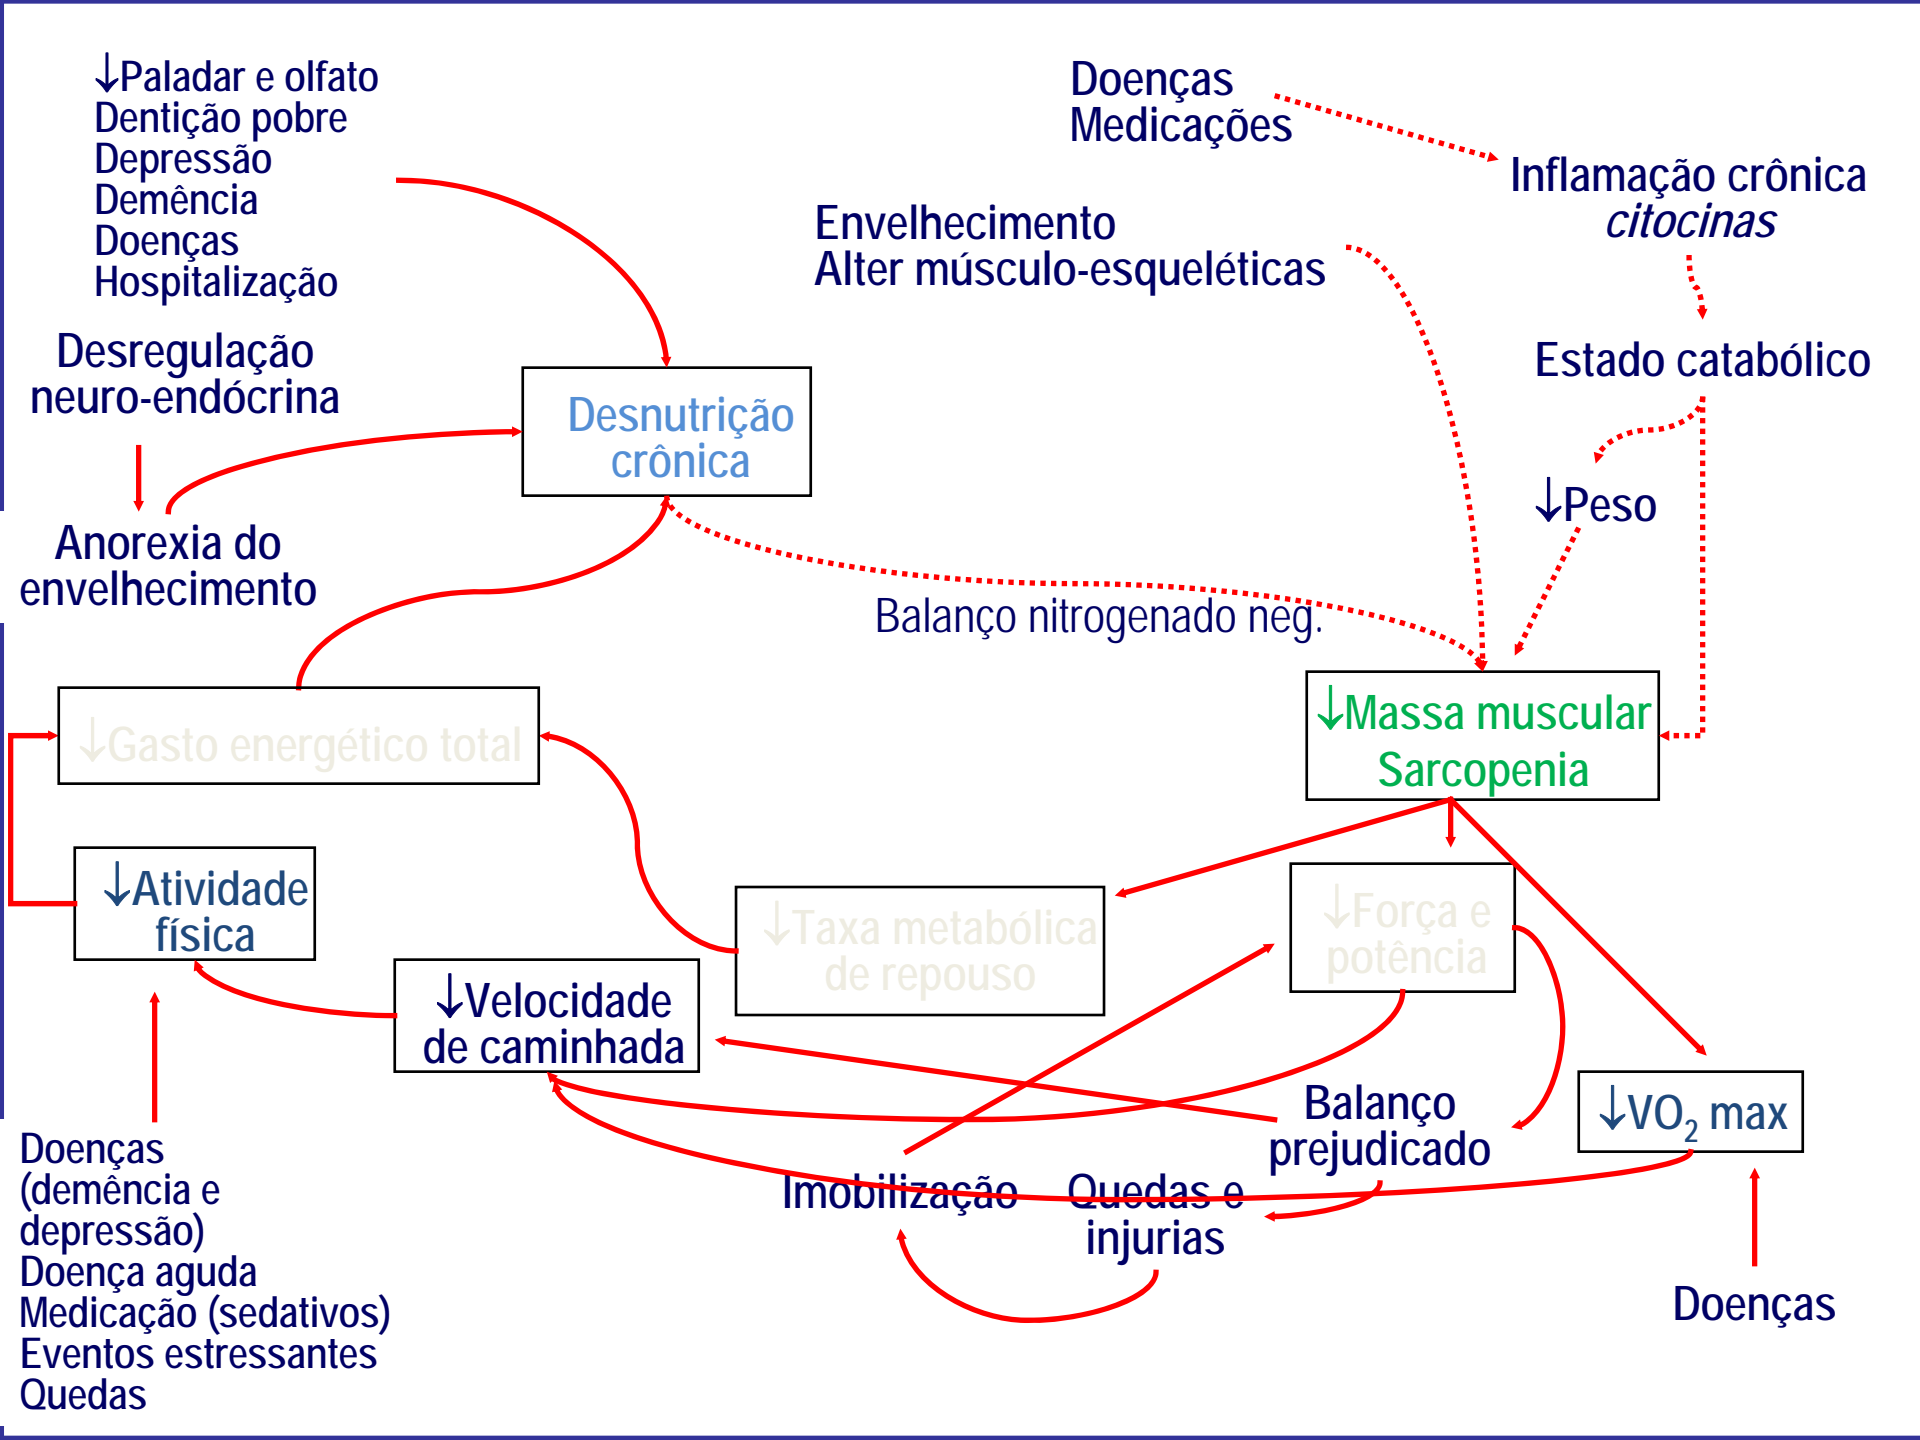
↓Paladar e olfato
Dentição pobre
Depressão
Demência
Doenças
Hospitalização

Doenças
Medicações

Inflamação crônica
*citocinas*

Envelhecimento
Alter músculo-esqueléticas

Estado catabólico

Desregulação neuro-endócrina

Desnutrição crônica

↓Peso

Anorexia do envelhecimento

Balanço nitrogenado neg.

↓Massa muscular
Sarcopenia

↓Gasto energético total

↓Atividade física

↓Taxa metabólica de repouso

↓Força e potência

↓Velocidade de caminhada

Balanço prejudicado

↓VO$_2$ max

Imobilização

Quedas e injurias

Doenças
(demência e depressão)
Doença aguda
Medicação (sedativos)
Eventos estressantes
Quedas

Doenças